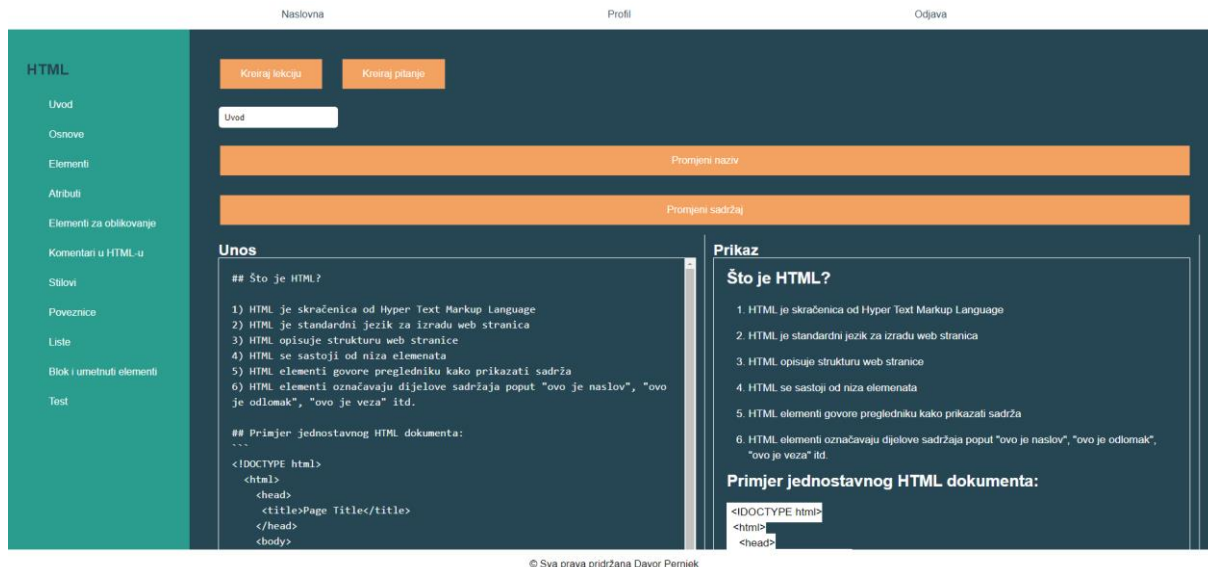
Naslovna Profil Odjava

HTML

Uvod

Osnove

Elementi

Atributi

Elementi za oblikovanje

Komentari u HTML-u

Stilovi

Poveznice

Liste

Blok i umetnuti elementi

Test

Kreiraj lekciju Kreiraj pitanje

Uvod

Promjeni naziv

Promjeni sadržaj

Unos

## Što je HTML?

1) HTML je skraćenica od Hyper Text Markup Language
2) HTML je standardni jezik za izradu web stranica
3) HTML opisuje strukturu web stranice
4) HTML se sastoji od niza elemenata
5) HTML elementi govore pregledniku kako prikazati sadrža
6) HTML elementi označavaju dijelove sadržaja poput "ovo je naslov", "ovo je odlomak", "ovo je veza" itd.

## Primjer jednostavnog HTML dokumenta:
```
<!DOCTYPE html>
<html>
<head>
<title>Page Title</title>
</head>
<body>

Prikaz

Što je HTML?

1. HTML je skraćenica od Hyper Text Markup Language
2. HTML je standardni jezik za izradu web stranica
3. HTML opisuje strukturu web stranice
4. HTML se sastoji od niza elemenata
5. HTML elementi govore pregledniku kako prikazati sadrža
6. HTML elementi označavaju dijelove sadržaja poput "ovo je naslov", "ovo je odlomak", "ovo je veza" itd.

Primjer jednostavnog HTML dokumenta:

<!DOCTYPE html>
<html>
<head>

© Sva prava pridržana Davor Perniek